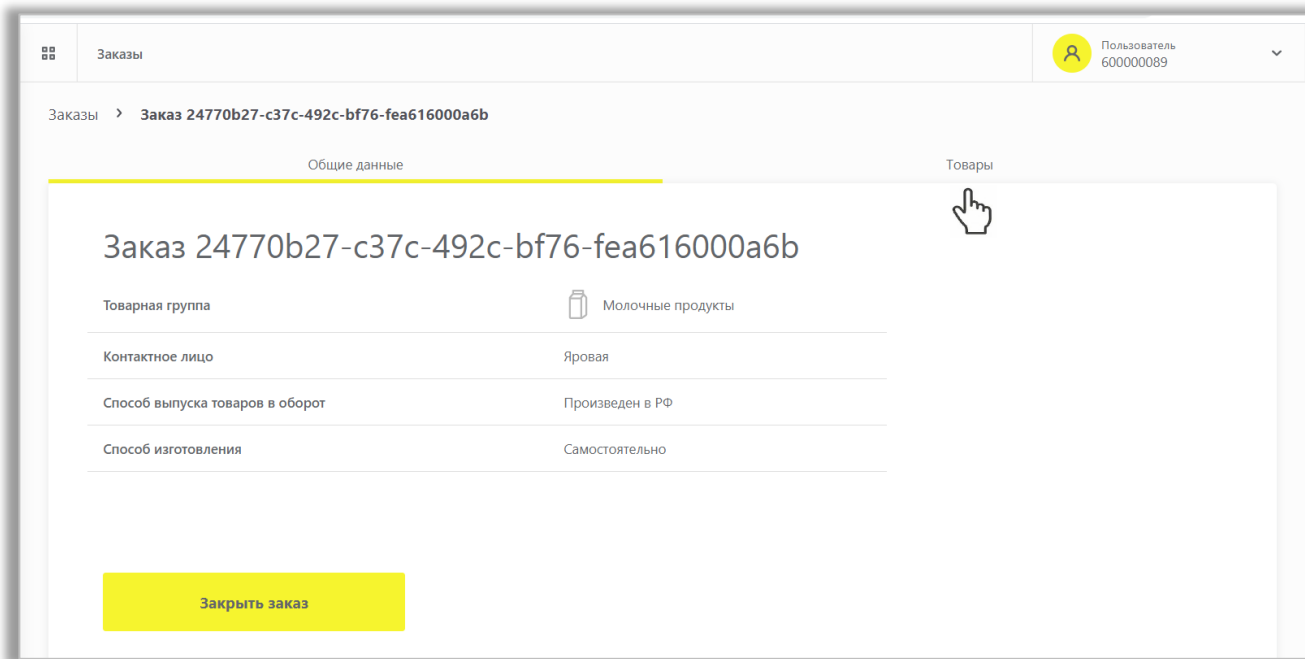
Заказы

Пользователь
600000089

Заказы > Заказ 24770b27-c37c-492c-bf76-fea616000a6b

Общие данные

Товары

Заказ 24770b27-c37c-492c-bf76-fea616000a6b

| | |
|---|---|
| Товарная группа | Молочные продукты |
| Контактное лицо | Яровая |
| Способ выпуска товаров в оборот | Произведен в РФ |
| Способ изготовления | Самостоятельно |

Закрыть заказ